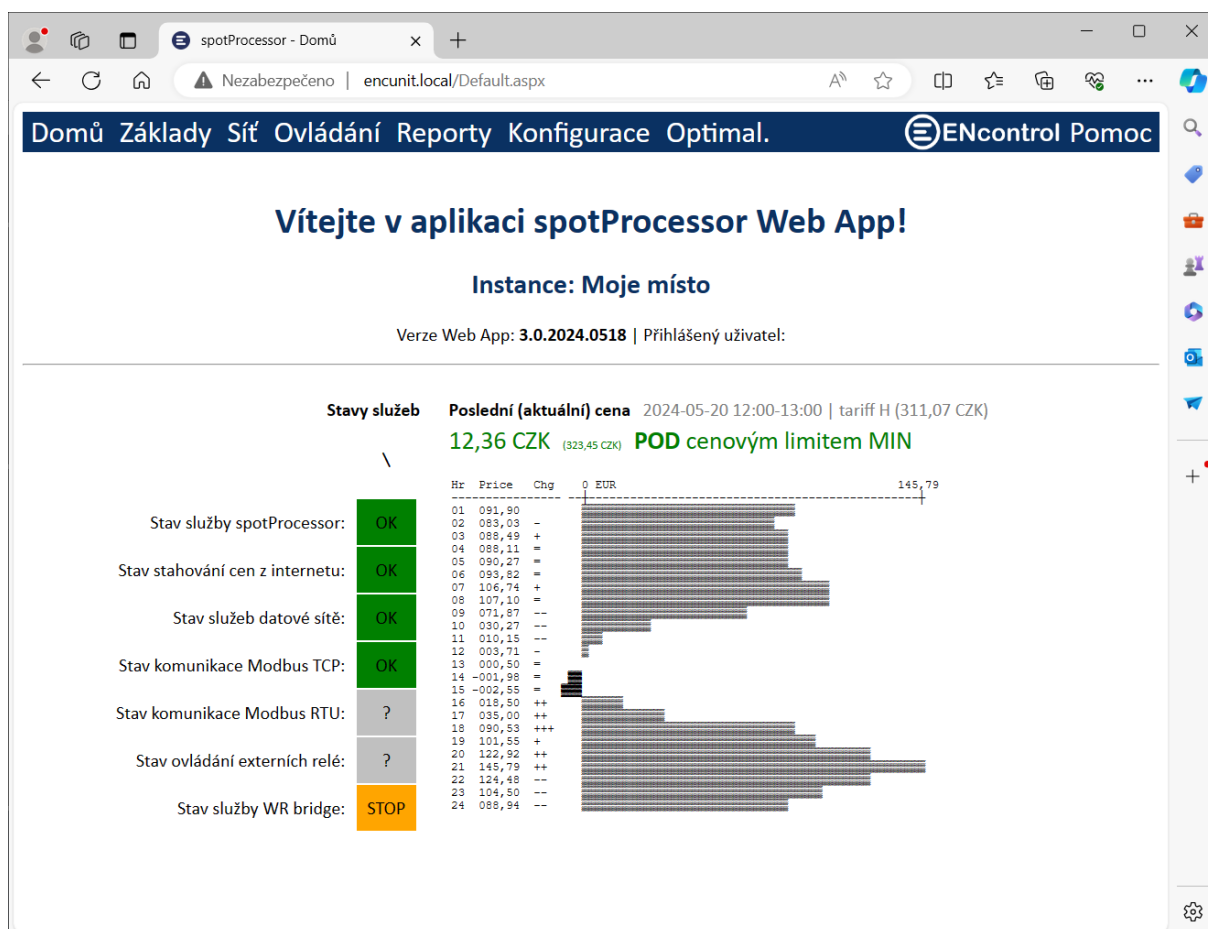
spotProcessor - Domů

Nezabezpečeno | encunit.local/Default.aspx

Domů Základy Síť Ovládání Reporty Konfigurace Optimal. ENcontrol Pomoc

Vítejte v aplikaci spotProcessor Web App!

Instance: Moje místo

Verze Web App: 3.0.2024.0518 | Přihlášený uživatel:

Stavy služeb

\

Stav služby spotProcessor: OK

Stav stahování cen z internetu: OK

Stav služeb datové sítě: OK

Stav komunikace Modbus TCP: OK

Stav komunikace Modbus RTU: ?

Stav ovládání externích relé: ?

Stav služby WR bridge: STOP

Poslední (aktuální) cena 2024-05-20 12:00-13:00 | tariff H (311,07 CZK)

12,36 CZK (323,45 CZK) POD cenovým limitem MIN

Hr Price Chg 0 EUR 145,79
01 091,90
02 083,03 -
03 088,49 +
04 088,11 =
05 090,27 =
06 093,82 =
07 106,74 +
08 107,10 =
09 071,87 --
10 030,27 --
11 010,15 --
12 003,71 -
13 000,50 =
14 -001,98 =
15 -002,55 =
16 018,50 ++
17 035,00 ++
18 090,53 +++
19 101,55 +
20 122,92 ++
21 145,79 ++
22 124,48 --
23 104,50 --
24 088,94 --